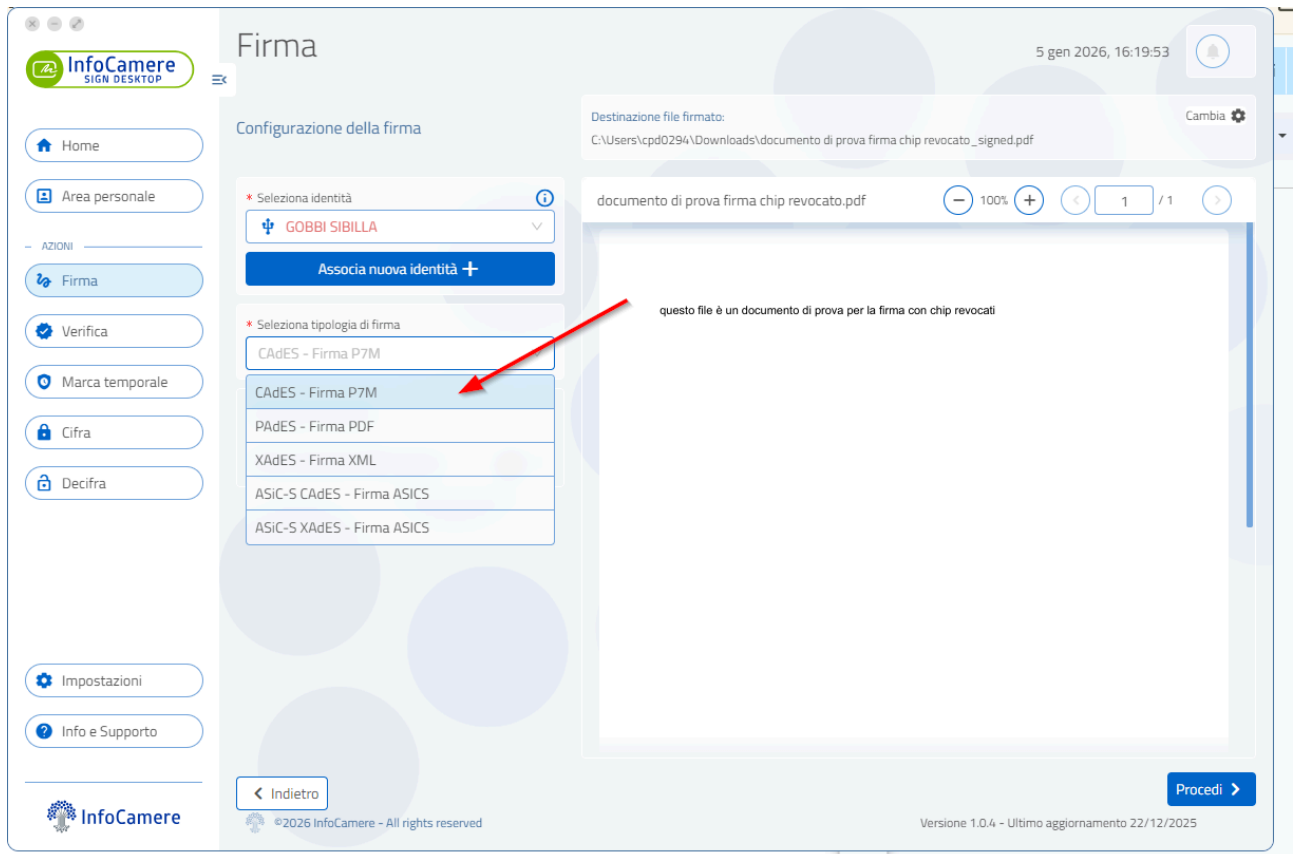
InfoCamere
SIGN DESKTOP

Home
Area personale
AZIONI
Firma
Verifica
Marca temporale
Cifra
Decifra

Impostazioni
Info e Supporto

InfoCamere

Firma

5 gen 2026, 16:19:53

Configurazione della firma

Destinazione file firmato:
C:\Users\cpd0294\Downloads\documento di prova firma chip revocato_signed.pdf

Cambia

* Seleziona identità
GOBBI SIBILLA
Associa nuova identità +

* Seleziona tipologia di firma
CAdES - Firma P7M
CAdES - Firma P7M
PAdES - Firma PDF
XAdES - Firma XML
ASiC-S CAdES - Firma ASICS
ASiC-S XAdES - Firma ASICS

documento di prova firma chip revocato.pdf
100%
1
/ 1

questo file è un documento di prova per la firma con chip revocati

Indietro
Procedi

©2026 InfoCamere - All rights reserved

Versione 1.0.4 - Ultimo aggiornamento 22/12/2025